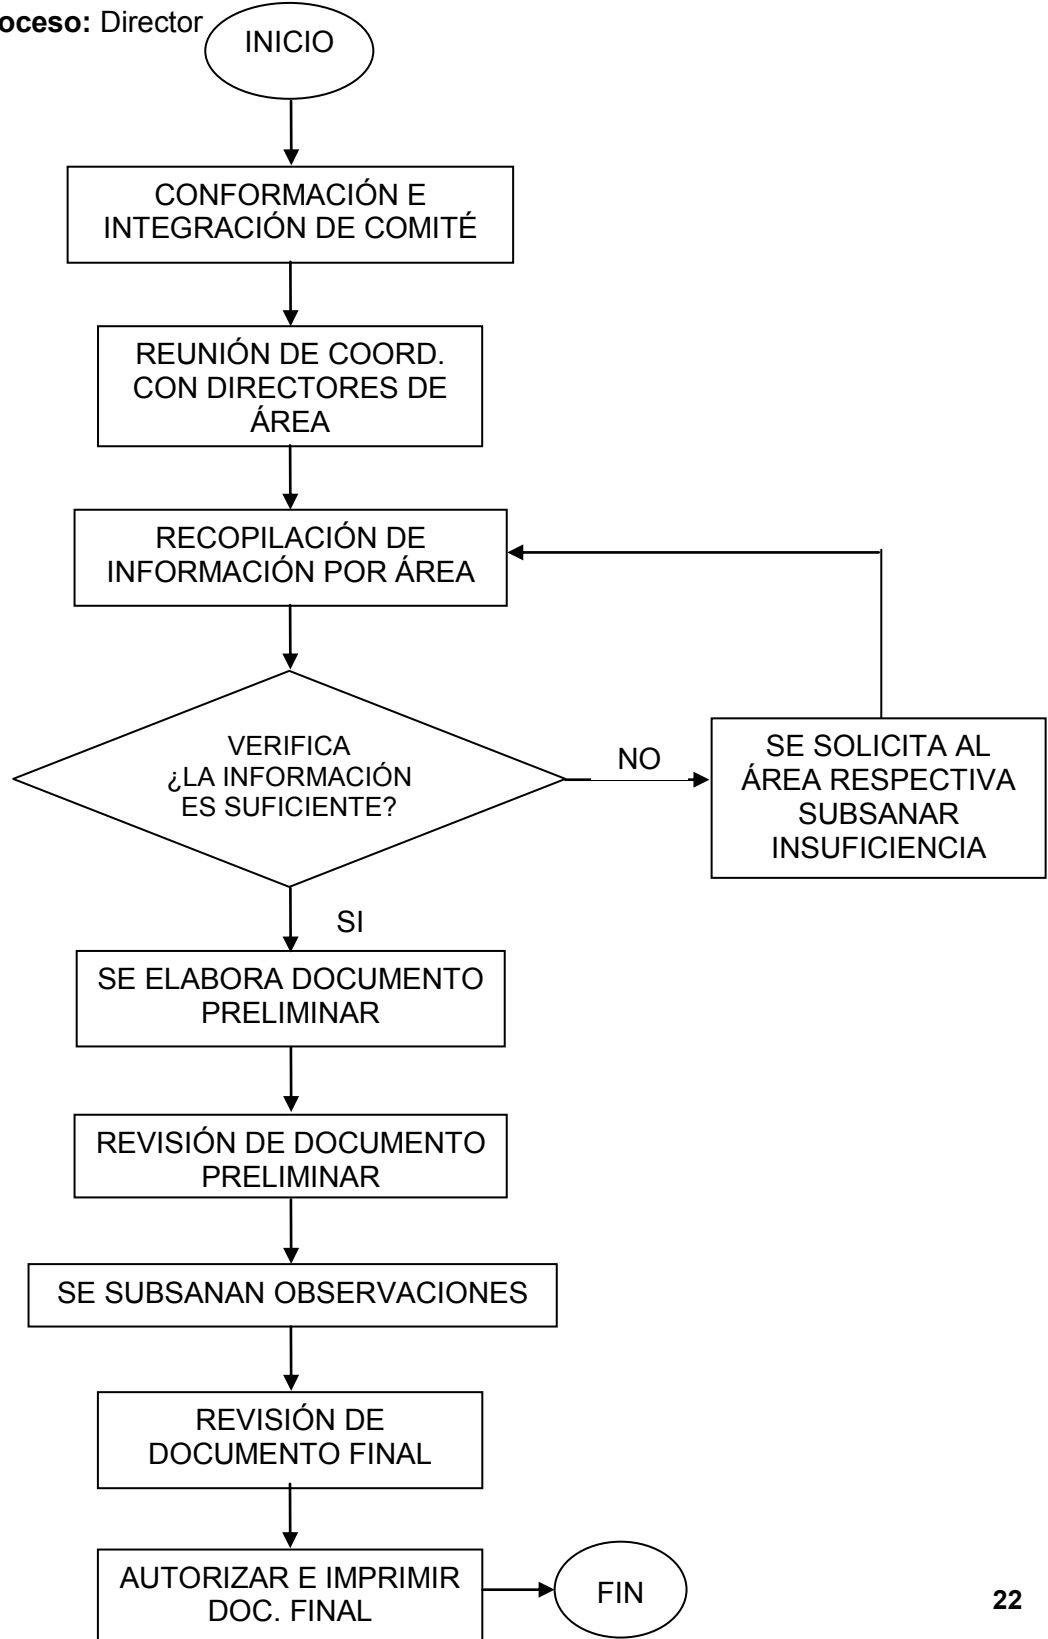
oceso: Director

INICIO

CONFORMACIÓN E INTEGRACIÓN DE COMITÉ

REUNIÓN DE COORD. CON DIRECTORES DE ÁREA

RECOPILACIÓN DE INFORMACIÓN POR ÁREA

VERIFICA ¿LA INFORMACIÓN ES SUFICIENTE?

NO

SE SOLICITA AL ÁREA RESPECTIVA SUBSANAR INSUFICIENCIA

SI

SE ELABORA DOCUMENTO PRELIMINAR

REVISIÓN DE DOCUMENTO PRELIMINAR

SE SUBSANAN OBSERVACIONES

REVISIÓN DE DOCUMENTO FINAL

AUTORIZAR E IMPRIMIR DOC. FINAL

FIN

22